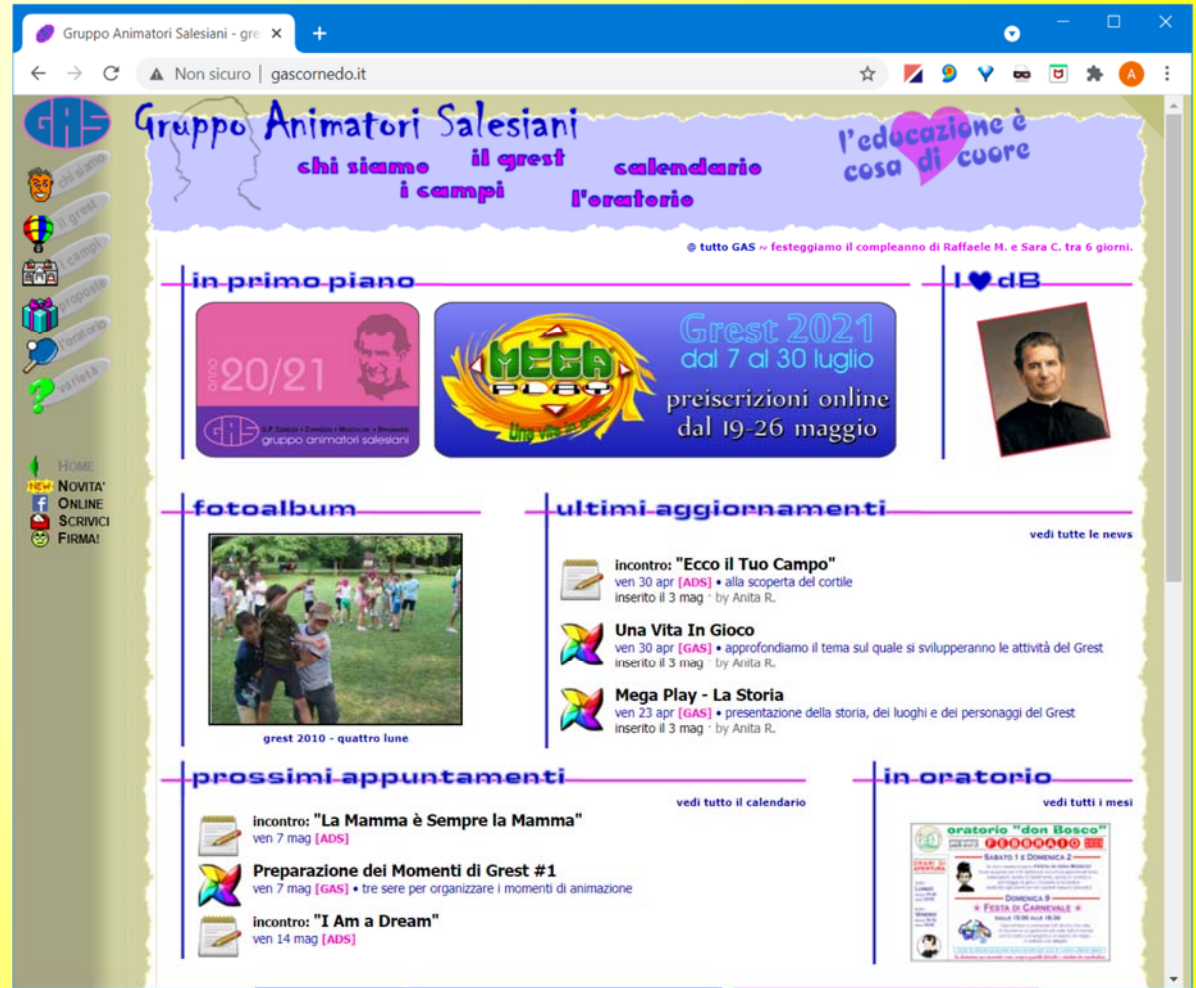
Gruppo Animatori Salesiani - gre ×
+
Non sicuro | gascornedo.it
A

GAS
chi siamo
il grest
i campi
proposte
l'oratorio
varietà

Gruppo Animatori Salesiani
chi siamo
il grest
calendario
i campi
l'oratorio
l'educazione è cosa di cuore

@ tutto GAS ~ festeggiamo il compleanno di Raffaele M. e Sara C. tra 6 giorni.

in primo piano

anno 20/21
GAS
gruppo animatori salesiani

MEGA PLAY
Una vita in gioco
Grest 2021
dal 7 al 30 luglio
preiscrizioni online dal 19-26 maggio

I ♥ dB

HOME
NEW NOVITA'
ONLINE
SCRIVICI
FIRMA!

fotoalbum
grest 2010 - quattro lune

ultimi aggiornamenti
vedi tutte le news

incontro: "Ecco il Tuo Campo"
ven 30 apr [ADS] • alla scoperta del cortile
inserito il 3 mag · by Anita R.

Una Vita In Gioco
ven 30 apr [GAS] • approfondiamo il tema sul quale si svilupperanno le attività del Grest
inserito il 3 mag · by Anita R.

Mega Play - La Storia
ven 23 apr [GAS] • presentazione della storia, dei luoghi e dei personaggi del Grest
inserito il 3 mag · by Anita R.

prossimi appuntamenti
vedi tutto il calendario

incontro: "La Mamma è Sempre la Mamma"
ven 7 mag [ADS]

Preparazione dei Momenti di Grest #1
ven 7 mag [GAS] • tre sere per organizzare i momenti di animazione

incontro: "I Am a Dream"
ven 14 mag [ADS]

in oratorio
vedi tutti i mesi

oratorio "don Bosco"
FEBBRAIO
SABATO 1 E DOMENICA 2
ORARI DI APERTURA
DOMENICA 9
FESTA DI CARNEVALE
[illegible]